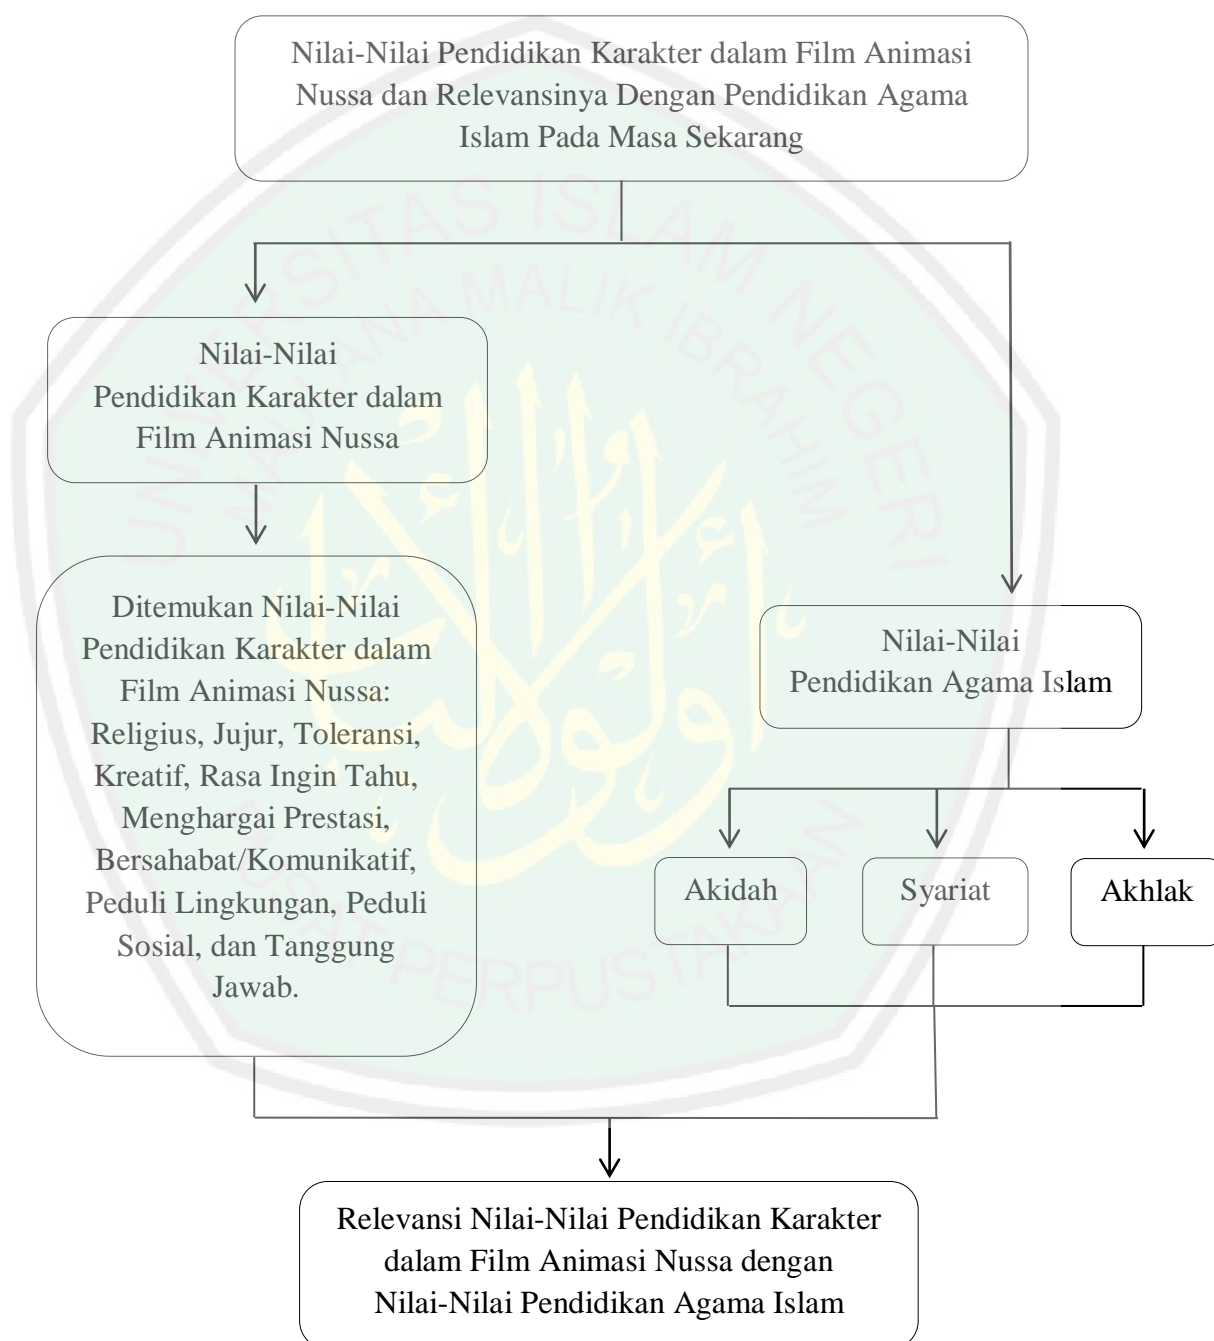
Nilai-Nilai Pendidikan Karakter dalam Film Animasi Nussa dan Relevansinya Dengan Pendidikan Agama Islam Pada Masa Sekarang

Nilai-Nilai Pendidikan Karakter dalam Film Animasi Nussa

Ditemukan Nilai-Nilai Pendidikan Karakter dalam Film Animasi Nussa: Religius, Jujur, Toleransi, Kreatif, Rasa Ingin Tahu, Menghargai Prestasi, Bersahabat/Komunikatif, Peduli Lingkungan, Peduli Sosial, dan Tanggung Jawab.

Nilai-Nilai Pendidikan Agama Islam

Akidah

Syariat

Akhlak

Relevansi Nilai-Nilai Pendidikan Karakter dalam Film Animasi Nussa dengan Nilai-Nilai Pendidikan Agama Islam

UNIVERSITAS ISLAM NEGERI MAULANA MALIK IBRAHIM

PERPUSTAKAAN